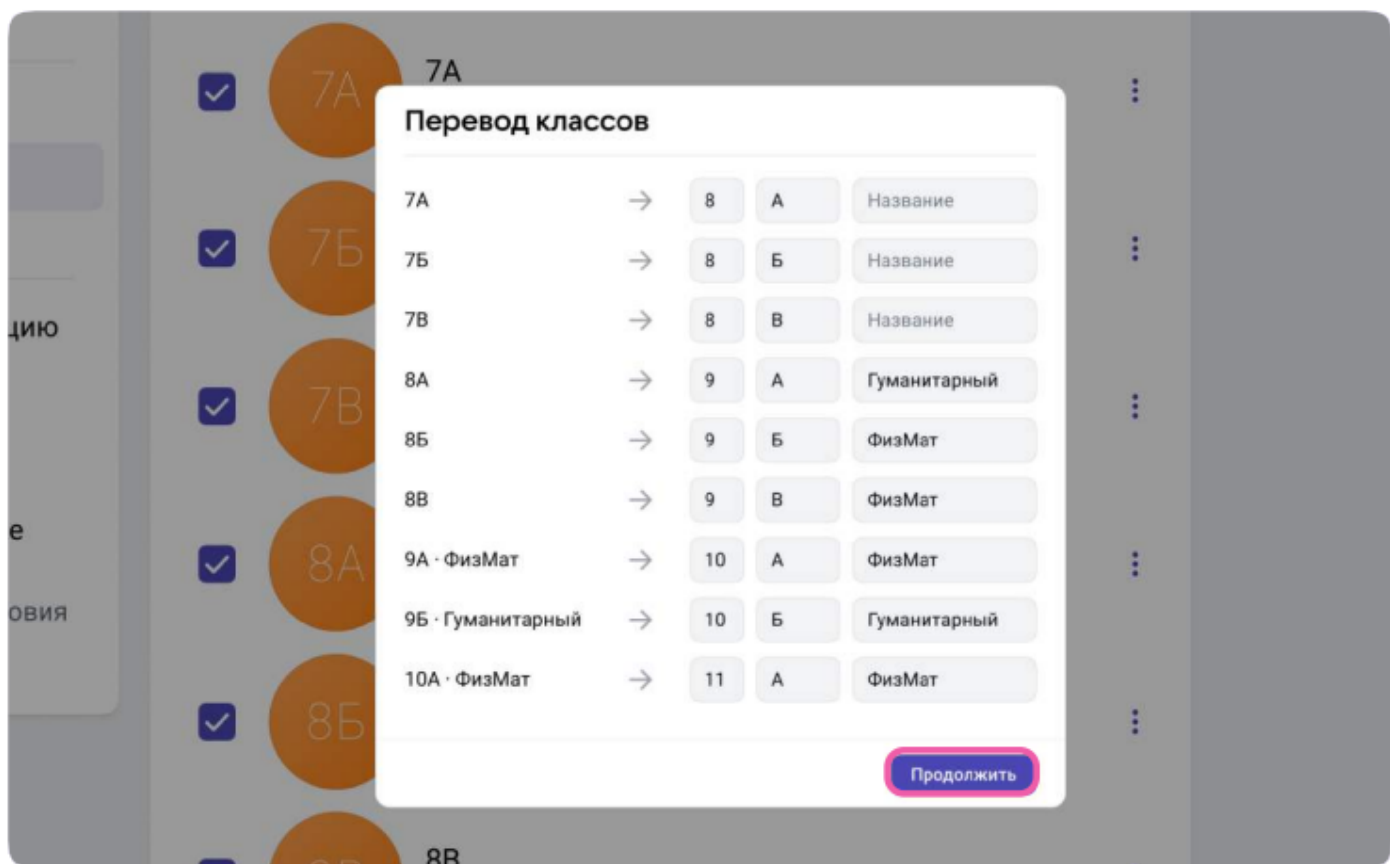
цию

е

овия

7А 7А

7Б

7В

8А

8Б

Перевод классов

| | | | | |
|---|---|---|---|---|
| 7А | → | 8 | А | Название |
| 7Б | → | 8 | Б | Название |
| 7В | → | 8 | В | Название |
| 8А | → | 9 | А | Гуманитарный |
| 8Б | → | 9 | Б | ФизМат |
| 8В | → | 9 | В | ФизМат |
| 9А · ФизМат | → | 10 | А | ФизМат |
| 9Б · Гуманитарный | → | 10 | Б | Гуманитарный |
| 10А · ФизМат | → | 11 | А | ФизМат |

Продолжить

8В